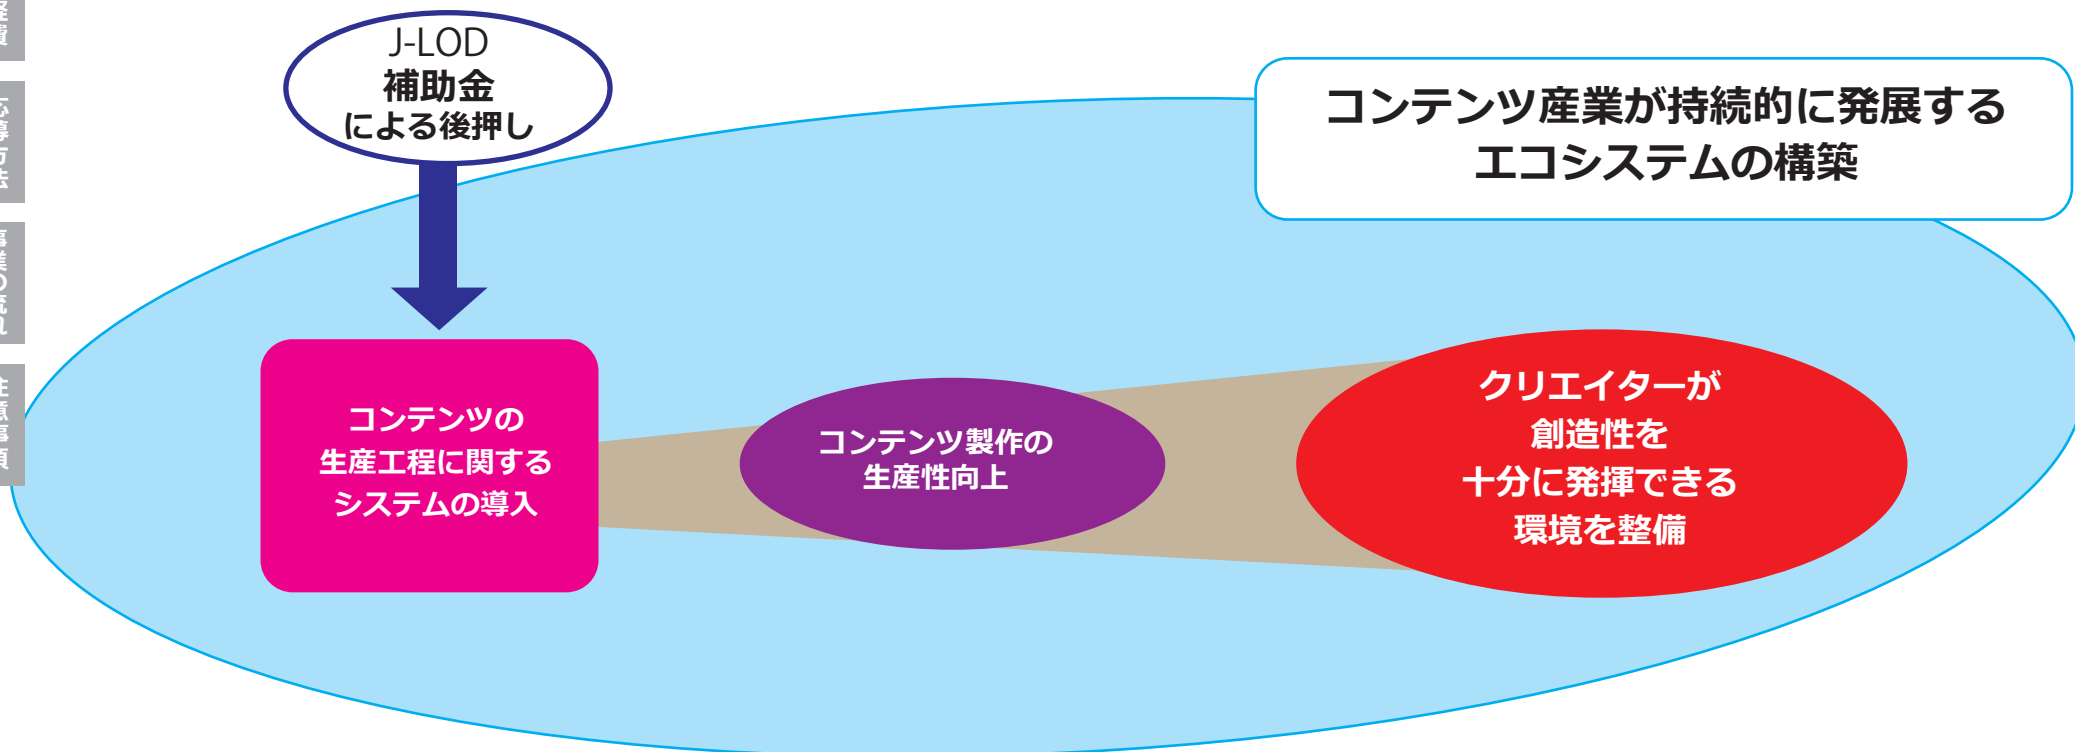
J-LOD
補助金
による後押し

コンテンツ産業が持続的に発展する
エコシステムの構築

コンテンツの
生産工程に関する
システムの導入

コンテンツ製作の
生産性向上

クリエイターが
創造性を
十分に発揮できる
環境を整備